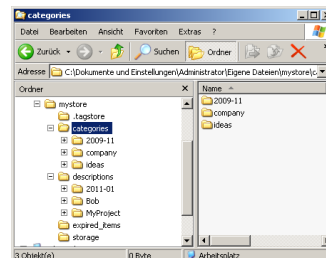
categories

Datei Bearbeiten Ansicht Favoriten Extras ?

Zurück Suchen Ordner

Adresse C:\Dokumente und Einstellungen\Administrator\Eigene Dateien\mystore\c

Ordner ×

mystore
.tagstore
categories
2009-11
company
ideas
descriptions
2011-01
Bob
MyProject
expired_items
storage

Name

2009-11
company
ideas

3 Objekt(e) 0 Byte Arbeitsplatz